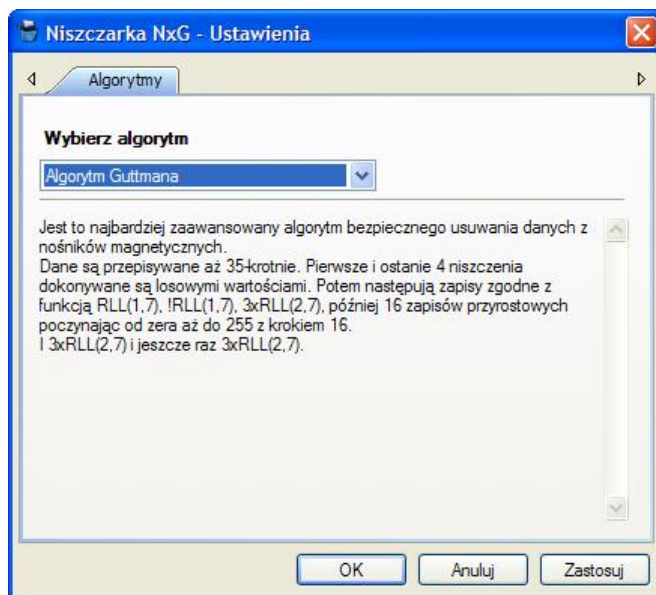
Niszczarka NxG - Ustawienia

Algorytmy

Wybierz algorytm

Algorytm Guttmana

Jest to najbardziej zaawansowany algorytm bezpiecznego usuwania danych z nośników magnetycznych.
Dane są przepisywane aż 35-krotnie. Pierwsze i ostanie 4 niszczenia dokonywane są losowymi wartościami. Potem następują zapisy zgodne z funkcją RLL(1,7), !RLL(1,7), 3xRLL(2,7), później 16 zapisów przyrostowych poczynając od zera aż do 255 z krokiem 16.
I 3xRLL(2,7) i jeszcze raz 3xRLL(2,7).

OK | Anuluj | Zastosuj